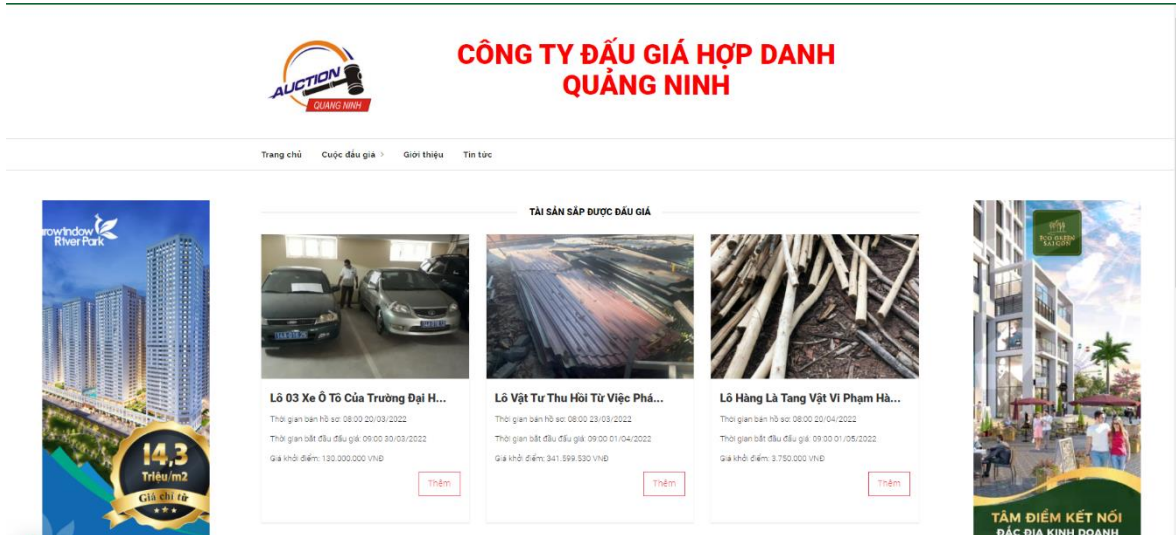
AUCTION
QUANG NINH

CÔNG TY ĐẤU GIÁ HỢP DANH QUẢNG NINH

Trang chủ Cuộc đấu giá > Giới thiệu Tin tức

rowindow River Park

14,3 Triệu/m2 Giá chỉ từ

TÀI SẢN SẮP ĐƯỢC ĐẤU GIÁ

Lô 03 Xe Ô Tô Của Trường Đại H...
Thời gian bán hồ sơ: 08:00 20/03/2022
Thời gian bắt đầu đấu giá: 09:00 30/03/2022
Giá khởi điểm: 130.000.000 VNĐ
Thêm

Lô Vật Tư Thu Hồi Từ Việc Phá...
Thời gian bán hồ sơ: 08:00 23/03/2022
Thời gian bắt đầu đấu giá: 09:00 01/04/2022
Giá khởi điểm: 341.599.530 VNĐ
Thêm

Lô Hàng Là Tang Vật Vi Phạm Hà...
Thời gian bán hồ sơ: 08:00 20/04/2022
Thời gian bắt đầu đấu giá: 09:00 01/05/2022
Giá khởi điểm: 3.750.000 VNĐ
Thêm

SOL GARDEN SAIGON

TÂM ĐIỂM KẾT NỐI
ĐẮC ĐỊA KINH DOANH